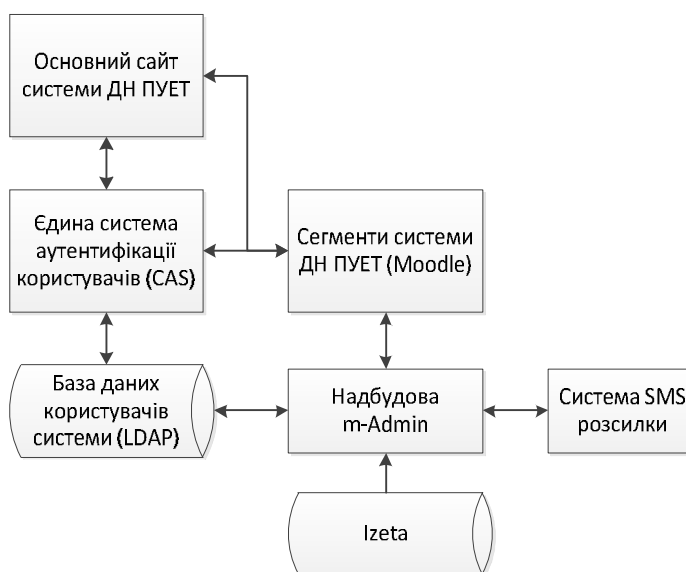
Основний сайт системи ДН ПУЕТ

Єдина система аутентифікації користувачів (CAS)

Сегменти системи ДН ПУЕТ (Moodle)

База даних користувачів системи (LDAP)

Надбудова m-Admin

Система SMS розсилки

Izeta